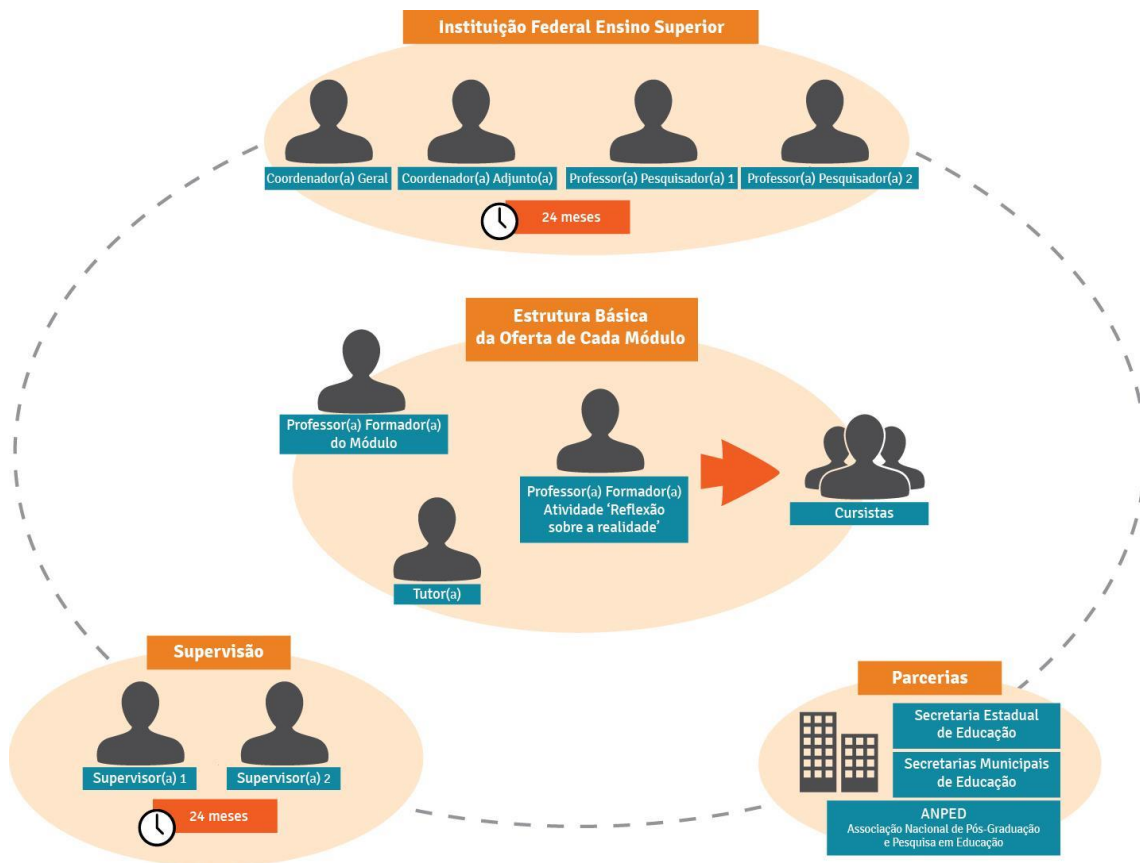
Instituição Federal Ensino Superior

Coordenador(a) Geral

Coordenador(a) Adjunto(a)

Professor(a) Pesquisador(a) 1

Professor(a) Pesquisador(a) 2

24 meses

Estrutura Básica da Oferta de Cada Módulo

Professor(a) Formador(a) do Módulo

Professor(a) Formador(a) Atividade 'Reflexão sobre a realidade'

Cursistas

Tutor(a)

Supervisão

Supervisor(a) 1

Supervisor(a) 2

24 meses

Parcerias

Secretaria Estadual de Educação

Secretarias Municipais de Educação

ANPED
Associação Nacional de Pós-Graduação e Pesquisa em Educação